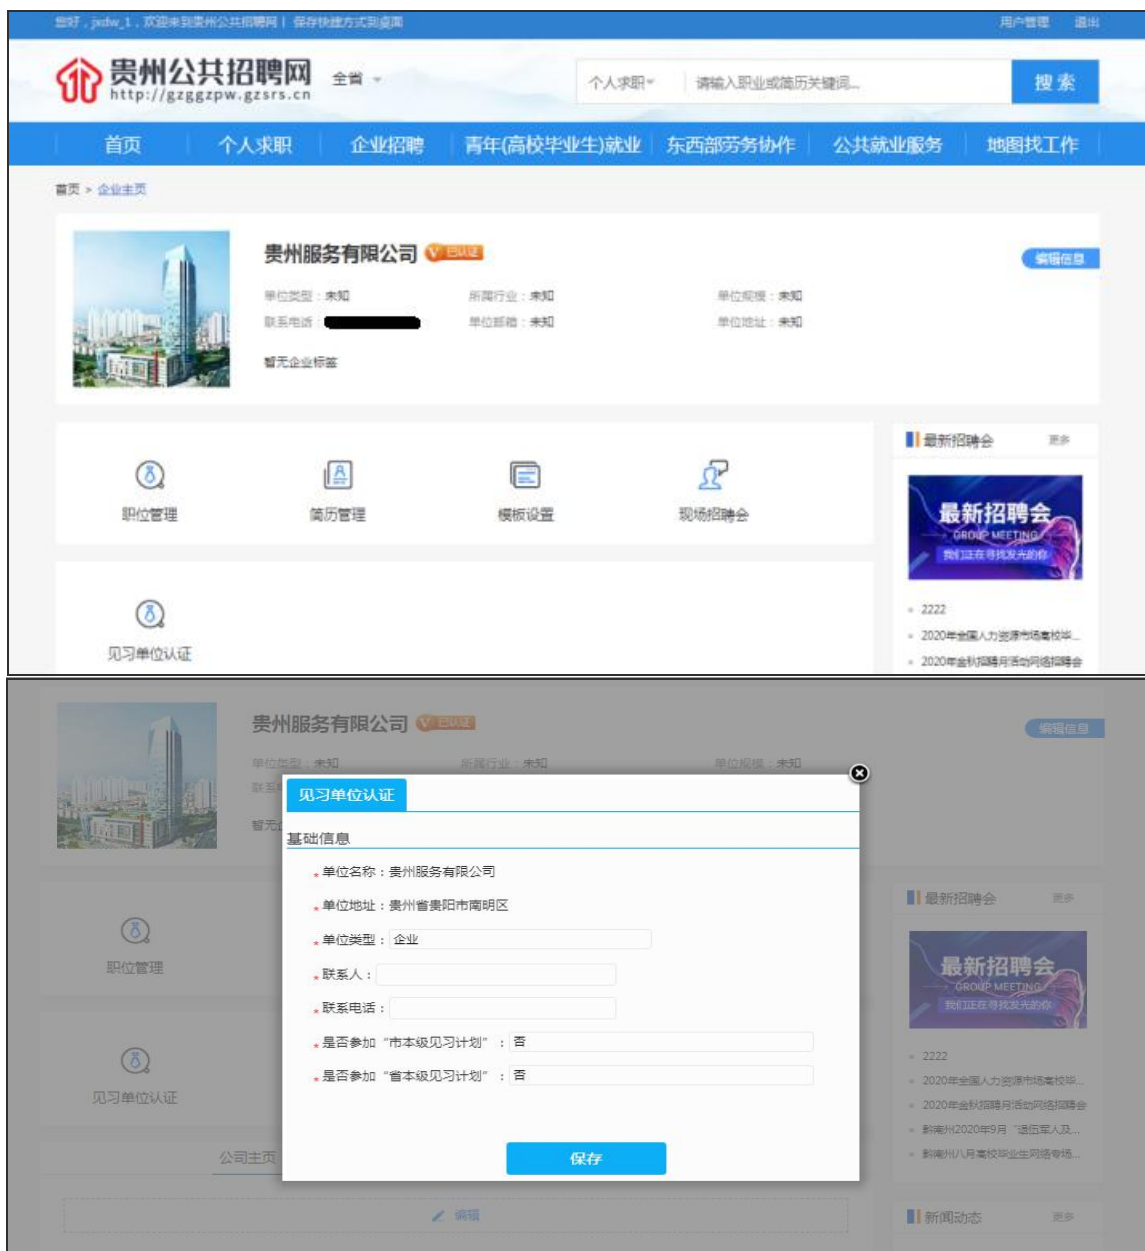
您好，jxdw_1，欢迎来到贵州公共招聘网！ 保存快捷方式到桌面

用户管理 退出

贵州公共招聘网
http://gzggzpw.gzsrs.cn

全省

个人求职

请输入职业或简历关键词...

搜索

首页 个人求职 企业招聘 青年(高校毕业生)就业 东西部劳务协作 公共就业服务 地图找工作

首页 > 企业主页

贵州服务有限公司 已认证

编辑信息

单位类型：未知
所属行业：未知
单位规模：未知
联系电话：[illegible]
单位邮箱：未知
单位地址：未知

暂无企业标签

职位管理 简历管理 模板设置 现场招聘会

见习单位认证

最新招聘会 更多

最新招聘会
GROUP MEETING
我们正在寻找发光的你

2222
2020年全国人力资源市场高校毕...
2020年金秋招聘月活动网络招聘会

贵州服务有限公司 已认证

编辑信息

单位类型：未知
所属行业：未知
单位规模：未知

见习单位认证

基础信息

* 单位名称：贵州服务有限公司
* 单位地址：贵州省贵阳市南明区
* 单位类型：企业
* 联系人：
* 联系电话：
* 是否参加“市本级见习计划”：否
* 是否参加“省本级见习计划”：否

保存

职位管理

见习单位认证

公司主页

编辑

最新招聘会 更多

最新招聘会
GROUP MEETING
我们正在寻找发光的你

2222
2020年全国人力资源市场高校毕...
2020年金秋招聘月活动网络招聘会
黔南州2020年9月“退伍军人及...
黔南州八月高校毕业生网络专场...

新闻动态 更多